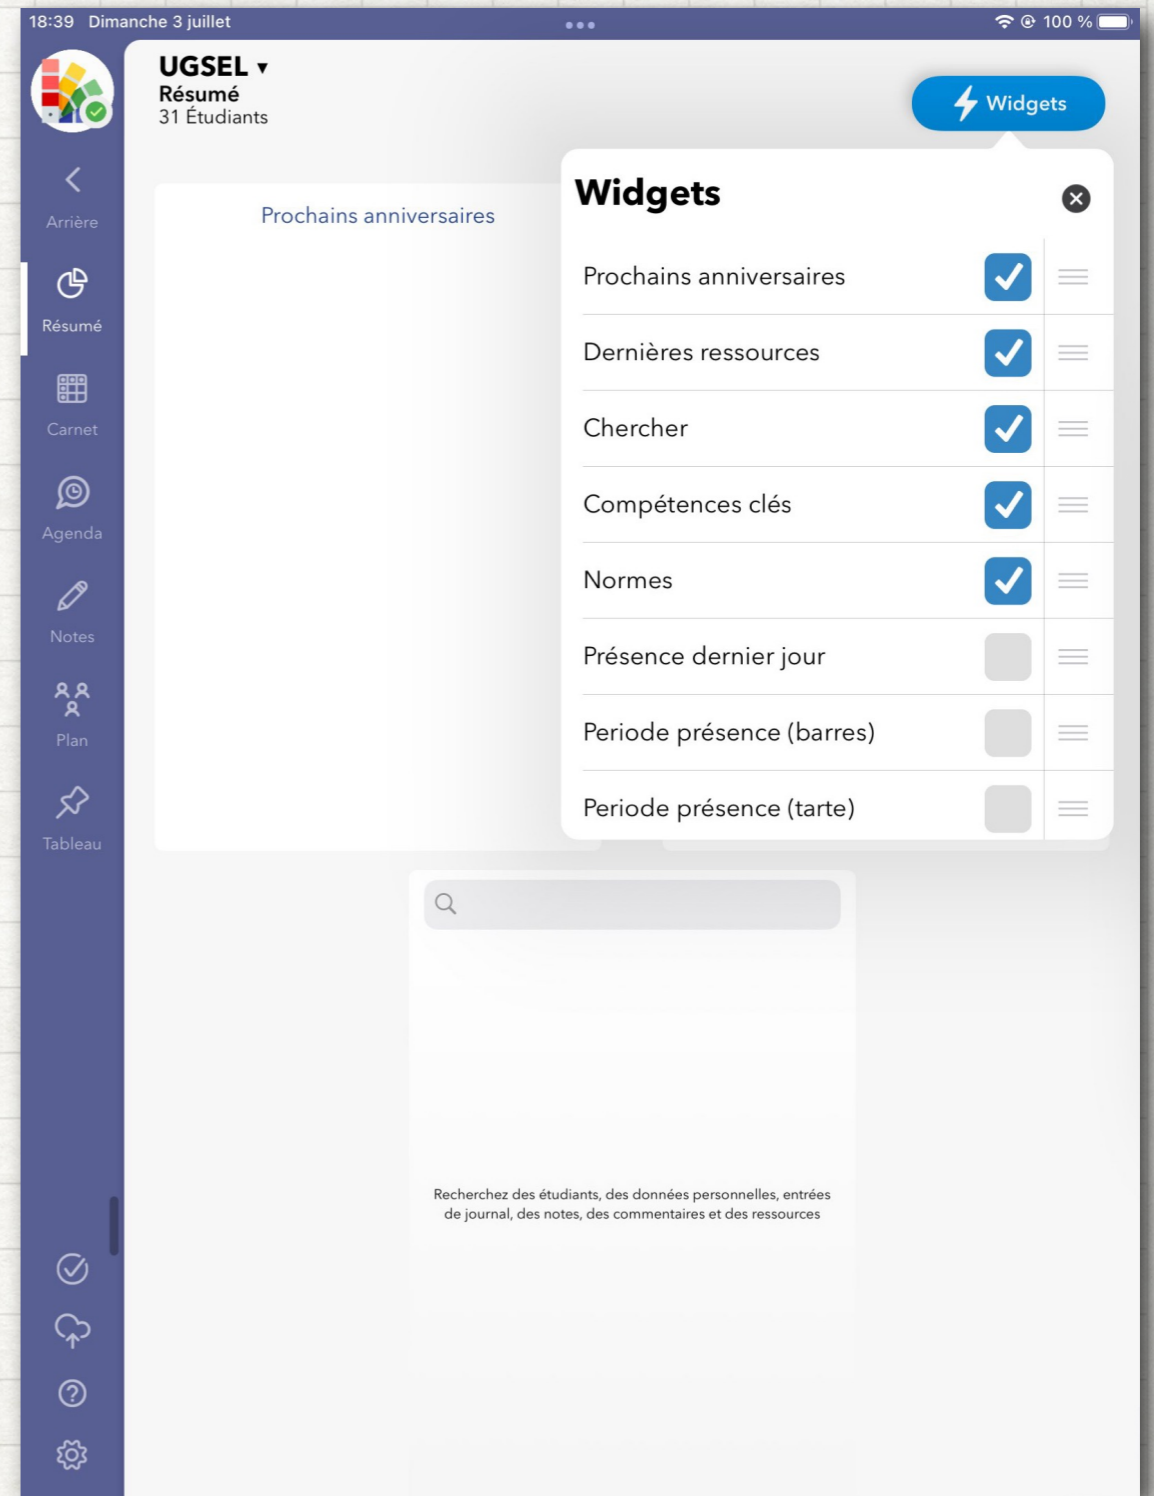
18:39 Dimanche 3 juillet

100 %

UGSEL ▾
Résumé
31 Étudiants

Widgets

Arrière

Résumé

Carnet

Agenda

Notes

Plan

Tableau

Prochains anniversaires

Widgets

Prochains anniversaires

Dernières ressources

Chercher

Compétences clés

Normes

Présence dernier jour

Periode présence (barres)

Periode présence (tarte)

Recherchez des étudiants, des données personnelles, entrées de journal, des notes, des commentaires et des ressources